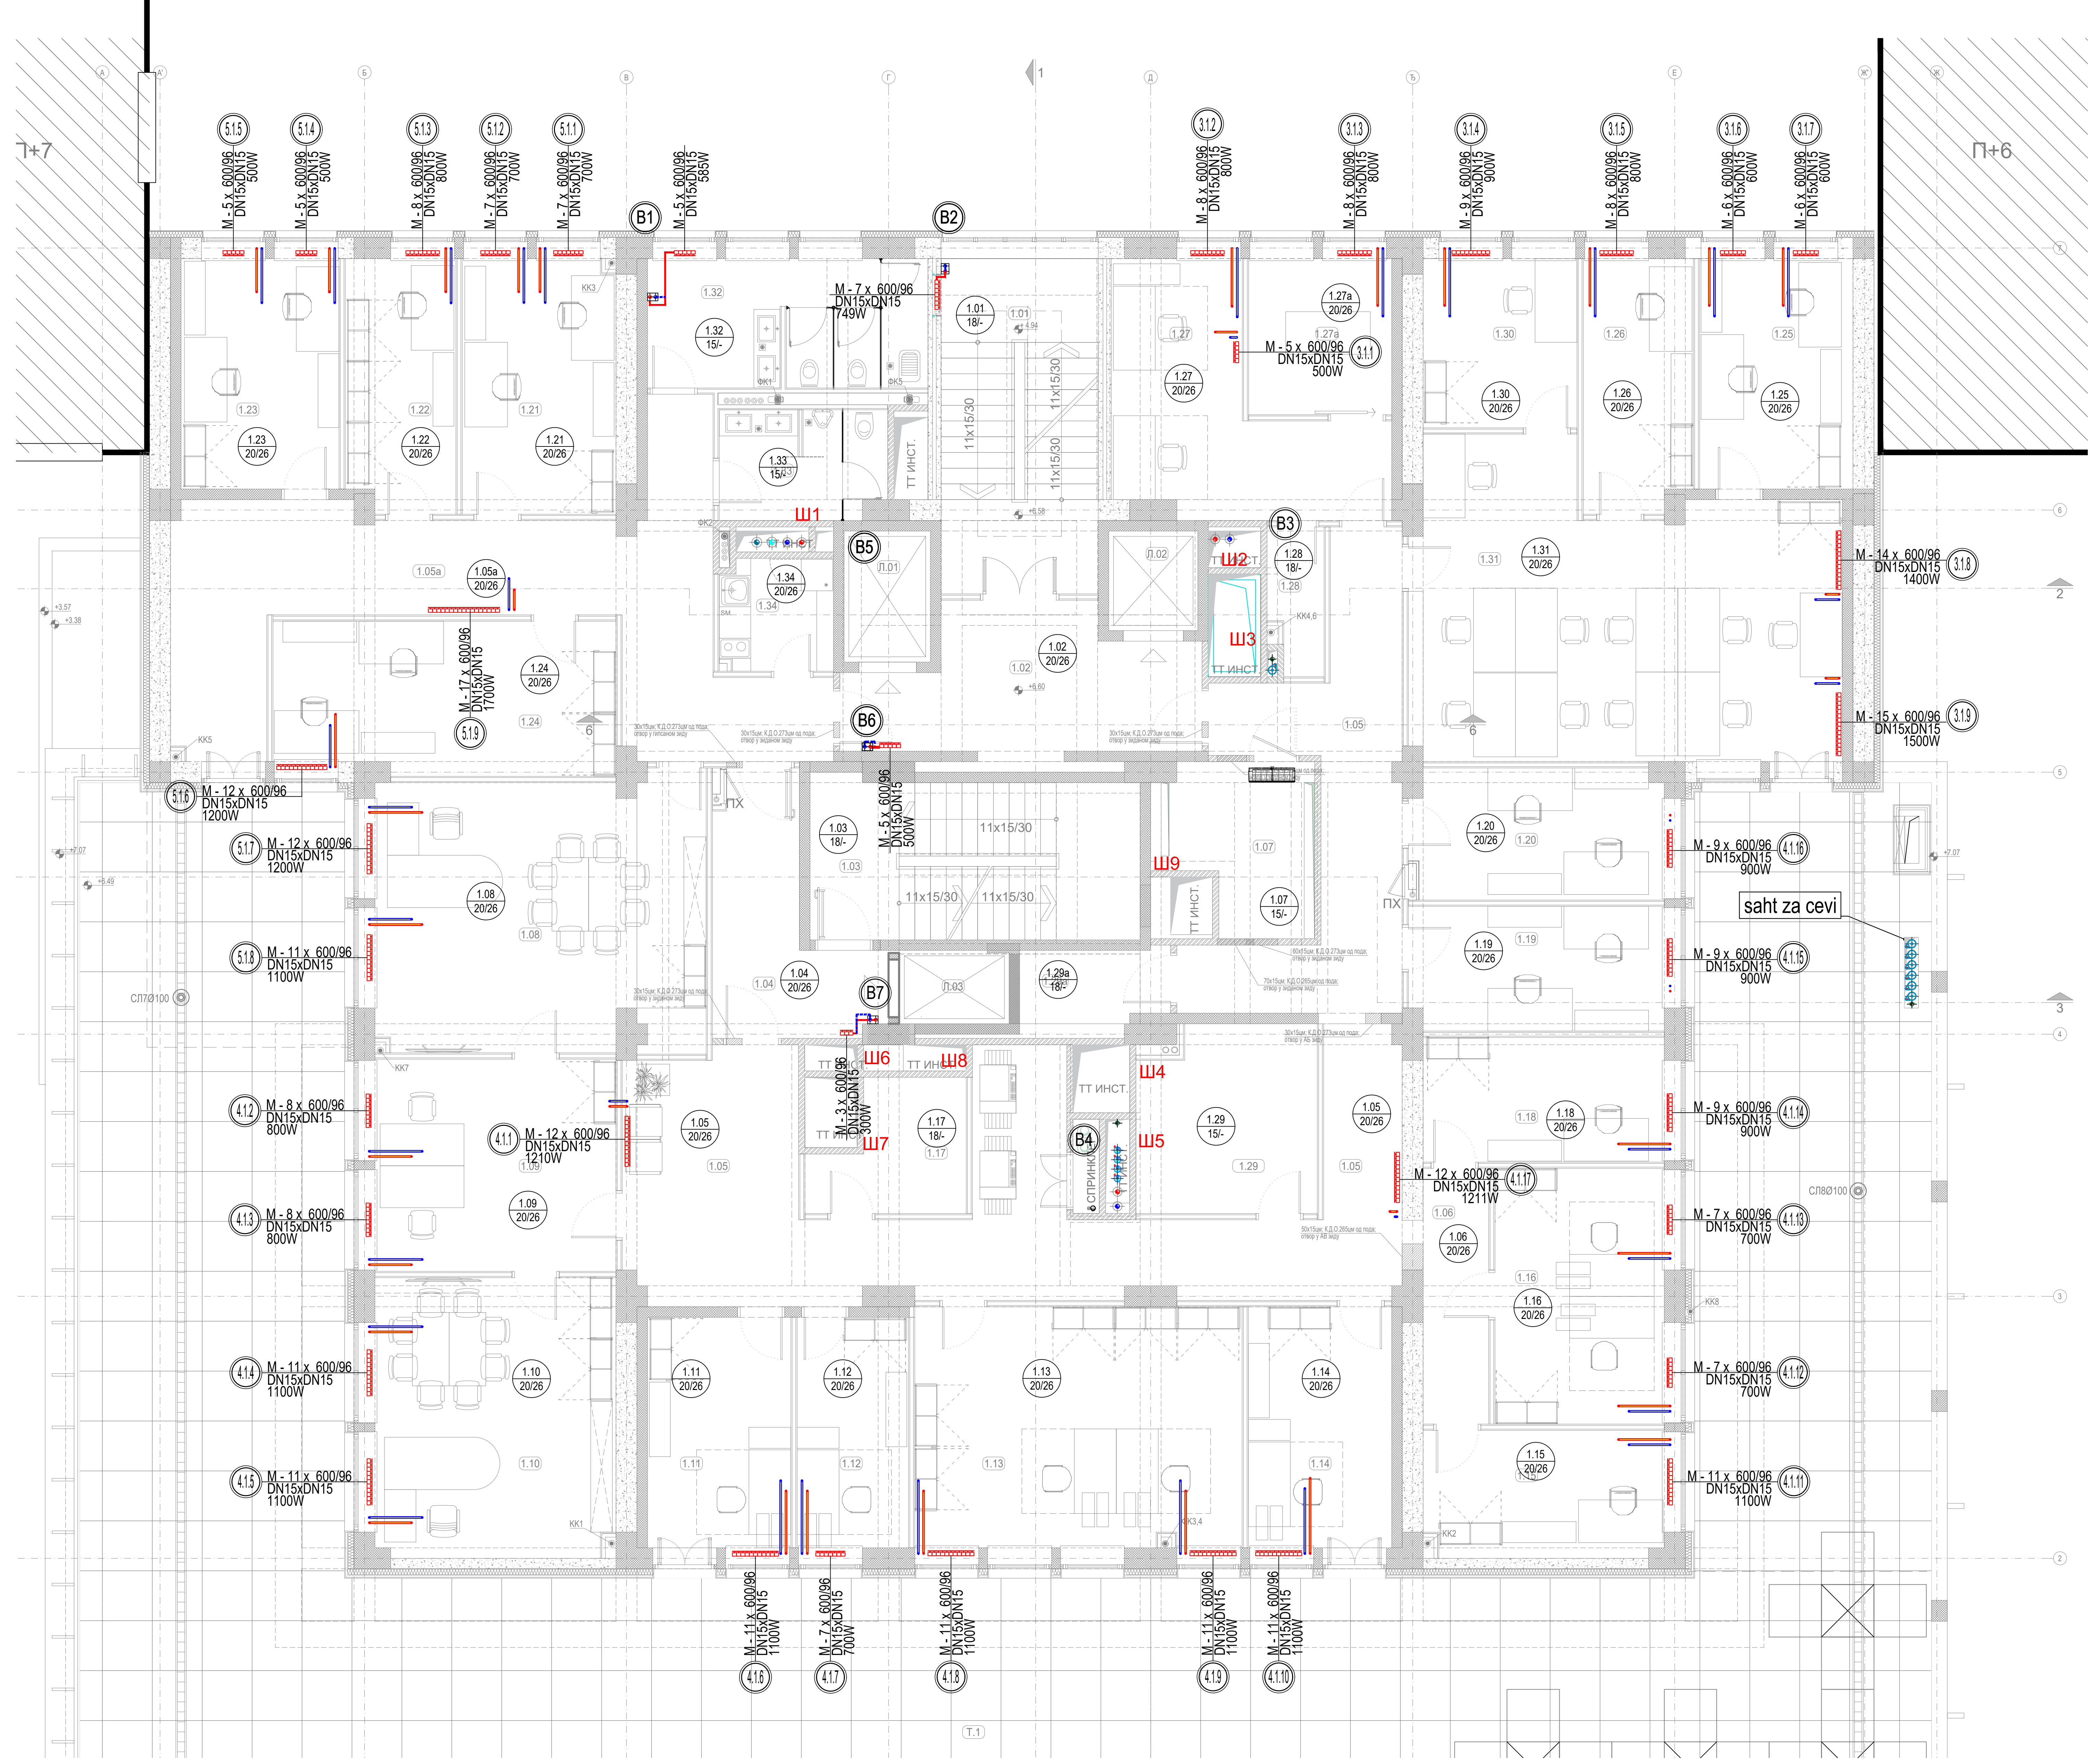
П+7

П+6

5.1.5
M - 5 x 600/96
DN15xDN15
500W

5.1.4
M - 5 x 600/96
DN15xDN15
500W

5.1.3
M - 8 x 600/96
DN15xDN15
800W

5.1.2
M - 7 x 600/96
DN15xDN15
700W

5.1.1
M - 7 x 600/96
DN15xDN15
700W

B1
M - 5 x 600/96
DN15xDN15
585W

B2

3.1.2
M - 8 x 600/96
DN15xDN15
800W

3.1.3
M - 8 x 600/96
DN15xDN15
800W

3.1.4
M - 9 x 600/96
DN15xDN15
900W

3.1.5
M - 8 x 600/96
DN15xDN15
800W

3.1.6
M - 6 x 600/96
DN15xDN15
600W

3.1.7
M - 6 x 600/96
DN15xDN15
600W

1.32
15/-

M - 7 x 600/96
DN15xDN15
749W

1.01
18/-

1.27a
20/26

M - 5 x 600/96
DN15xDN15
500W
3.1.1

1.27
20/26

1.30
20/26

1.26
20/26

1.25
20/26

1.23
20/26

1.22
20/26

1.21
20/26

1.33
15/-

TT ИНСТ.

11x15/30

11x15/30

11x15/30

Ш1

B5

B3

Ш2

1.28
18/-

1.31
20/26

M - 14 x 600/96
DN15xDN15
1400W
3.1.8

1.05a
20/26

1.34
20/26

Л.01

Л.02

Ш3

TT ИНСТ

M - 17 x 600/96
DN15xDN15
1700W

1.24
20/26

1.02
20/26

5.1.9

B6

M - 15 x 600/96
DN15xDN15
1500W
3.1.9

5.1.6
M - 12 x 600/96
DN15xDN15
1200W

5.1.7
M - 12 x 600/96
DN15xDN15
1200W

1.03
18/-

M - 5 x 600/96
DN15xDN15
500W

11x15/30

11x15/30

11x15/30

Ш9

TT ИНСТ.

1.07
15/-

1.20
20/26

M - 9 x 600/96
DN15xDN15
900W
4.1.16

saht za cevi

1.08
20/26

5.1.8
M - 11 x 600/96
DN15xDN15
1100W

1.04
20/26

B7

Л.03

1.29a
18/-

1.19
20/26

M - 9 x 600/96
DN15xDN15
900W
4.1.15

CЛ7Ø100

ПХ

ПХ

4.1.2
M - 8 x 600/96
DN15xDN15
800W

4.1.1
M - 12 x 600/96
DN15xDN15
1210W

1.05
20/26

Ш6

TT ИНСТ

Ш8

Ш4

TT ИНСТ.

1.29
15/-

1.05
20/26

1.18
20/26

M - 9 x 600/96
DN15xDN15
900W
4.1.14

M - 3 x 600/96
DN15xDN15
300W

Ш7

1.17
18/-

B4

Ш5

M - 12 x 600/96
DN15xDN15
1211W
4.1.17

CЛ8Ø100

4.1.3
M - 8 x 600/96
DN15xDN15
800W

1.09
20/26

1.06
20/26

M - 7 x 600/96
DN15xDN15
700W
4.1.13

1.16
20/26

4.1.4
M - 11 x 600/96
DN15xDN15
1100W

1.10
20/26

1.11
20/26

1.12
20/26

1.13
20/26

1.14
20/26

M - 7 x 600/96
DN15xDN15
700W
4.1.12

1.15
20/26

4.1.5
M - 11 x 600/96
DN15xDN15
1100W

M - 11 x 600/96
DN15xDN15
1100W
4.1.11

M - 11 x 600/96
DN15xDN15
1100W
4.1.6

M - 7 x 600/96
DN15xDN15
700W
4.1.7

M - 11 x 600/96
DN15xDN15
1100W
4.1.8

M - 11 x 600/96
DN15xDN15
1100W
4.1.9

M - 11 x 600/96
DN15xDN15
1100W
4.1.10